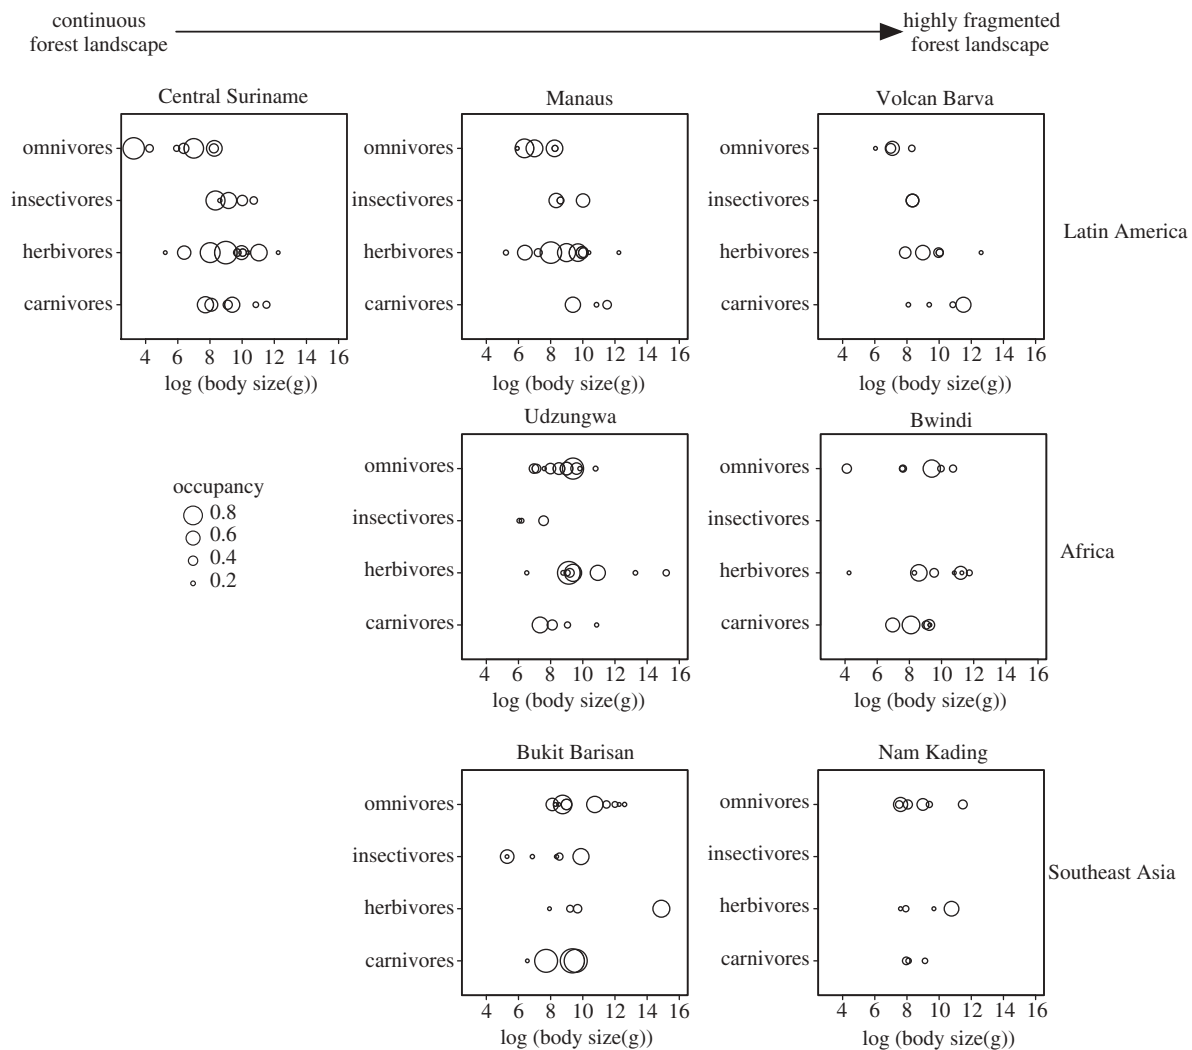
continuous forest landscape

highly fragmented forest landscape

Central Suriname

omnivores
insectivores
herbivores
carnivores

4 6 8 10 12 14 16
log (body size(g))

Manaus

omnivores
insectivores
herbivores
carnivores

4 6 8 10 12 14 16
log (body size(g))

Volcan Barva

omnivores
insectivores
herbivores
carnivores

4 6 8 10 12 14 16
log (body size(g))

Latin America

Udzungwa

omnivores
insectivores
herbivores
carnivores

4 6 8 10 12 14 16
log (body size(g))

Bwindi

omnivores
insectivores
herbivores
carnivores

4 6 8 10 12 14 16
log (body size(g))

Africa

occupancy
0.8
0.6
0.4
0.2

Bukit Barisan

omnivores
insectivores
herbivores
carnivores

4 6 8 10 12 14 16
log (body size(g))

Nam Kading

omnivores
insectivores
herbivores
carnivores

4 6 8 10 12 14 16
log (body size(g))

Southeast Asia